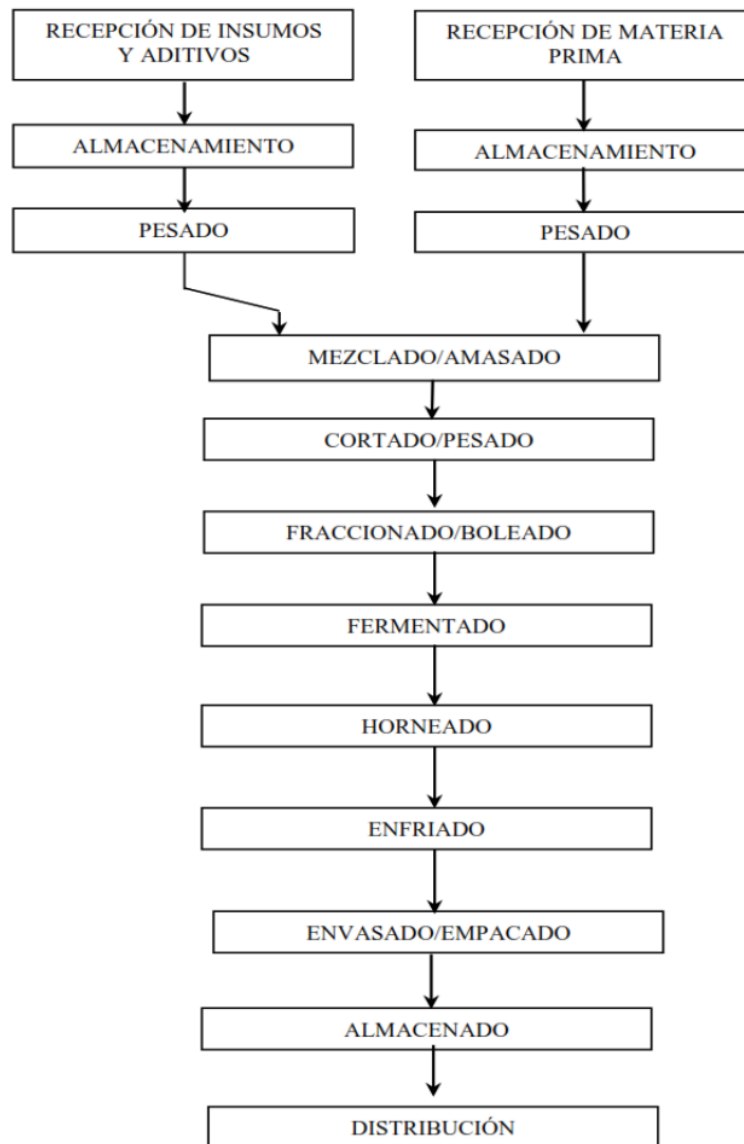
RECEPCIÓN DE INSUMOS Y ADITIVOS

ALMACENAMIENTO

PESADO

RECEPCIÓN DE MATERIA PRIMA

ALMACENAMIENTO

PESADO

MEZCLADO/AMASADO

CORTADO/PESADO

FRACCIONADO/BOLEADO

FERMENTADO

HORNEADO

ENFRIADO

ENVASADO/EMPACADO

ALMACENADO

DISTRIBUCIÓN